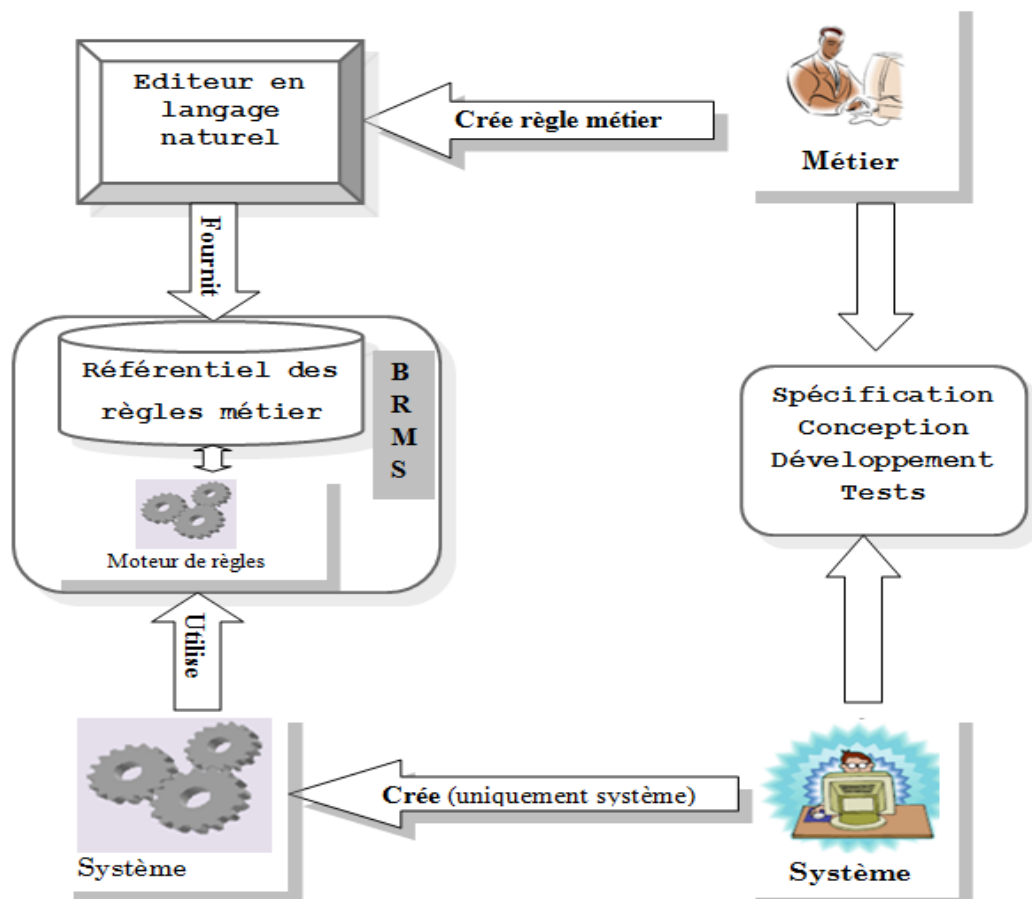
Editeur en langage naturel

Crée règle métier

Métier

Fournit

Référentiel des règles métier

BRMS

Moteur de règles

Spécification
Conception
Développement
Tests

Utilise

Crée (uniquement système)

Système

Système